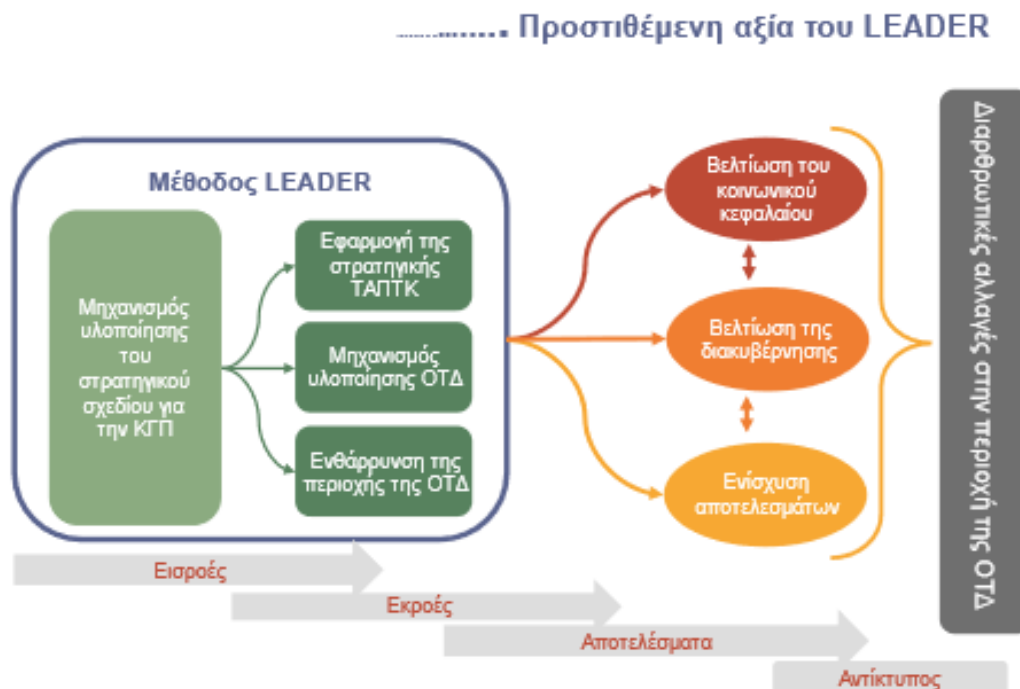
……….. Προστιθέμενη αξία του LEADER

Μέθοδος LEADER

Μηχανισμός υλοποίησης του στρατηγικού σχεδίου για την ΚΓΠ

Εφαρμογή της στρατηγικής ΤΑΠΤΚ

Μηχανισμός υλοποίησης ΟΤΔ

Ενθάρρυνση της περιοχής της ΟΤΔ

Βελτίωση του κοινωνικού κεφαλαίου

Βελτίωση της διακυβέρνησης

Ενίσχυση αποτελεσμάτων

Διαρθρωτικές αλλαγές στην περιοχή της ΟΤΔ

Εισροές

Εκροές

Αποτελέσματα

Αντίκτυπος